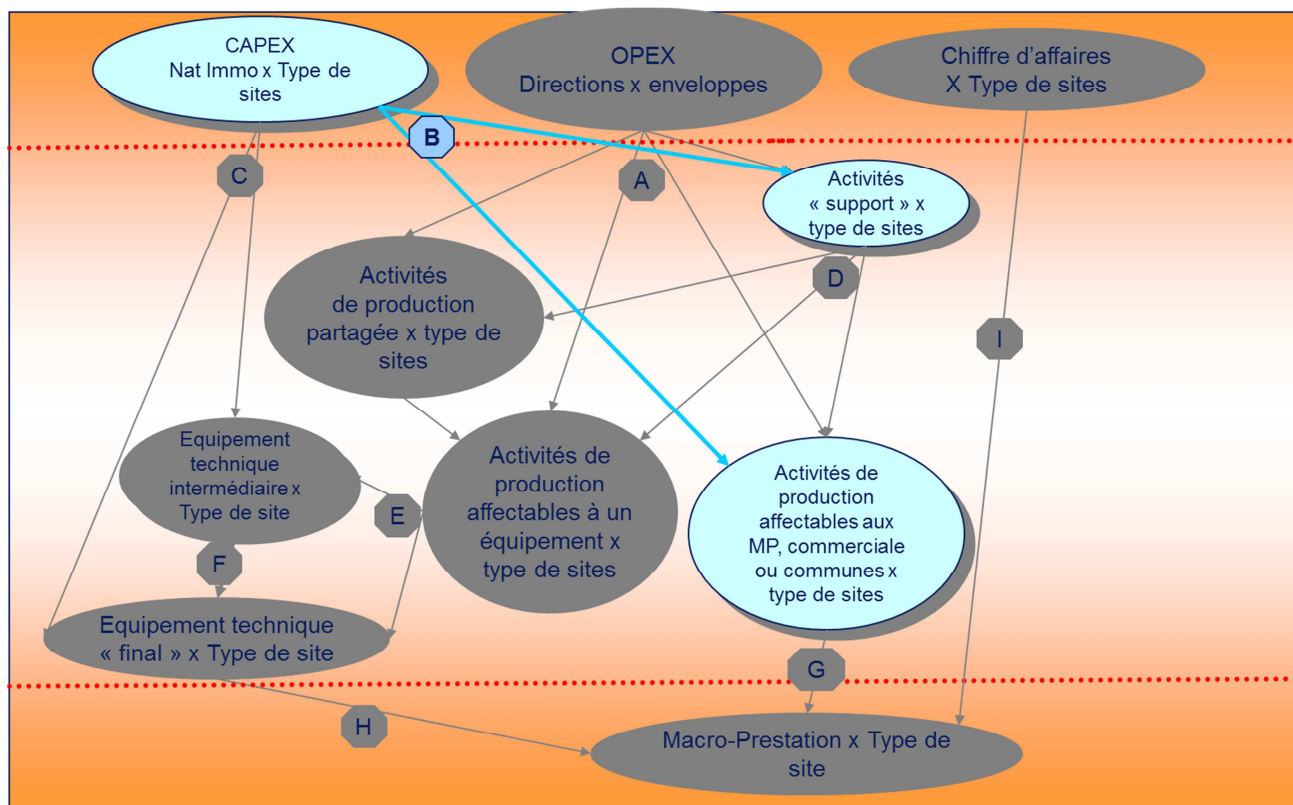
CAPEX
Nat Immo x Type de sites

OPEX
Directions x enveloppes

Chiffre d'affaires
X Type de sites

B

C

A

Activités « support » x type de sites

Activités de production partagée x type de sites

D

I

Equipement technique intermédiaire x Type de site

E

Activités de production affectables à un équipement x type de sites

Activités de production affectables aux MP, commerciale ou communes x type de sites

F

Equipement technique « final » x Type de site

G

H

Macro-Prestation x Type de site